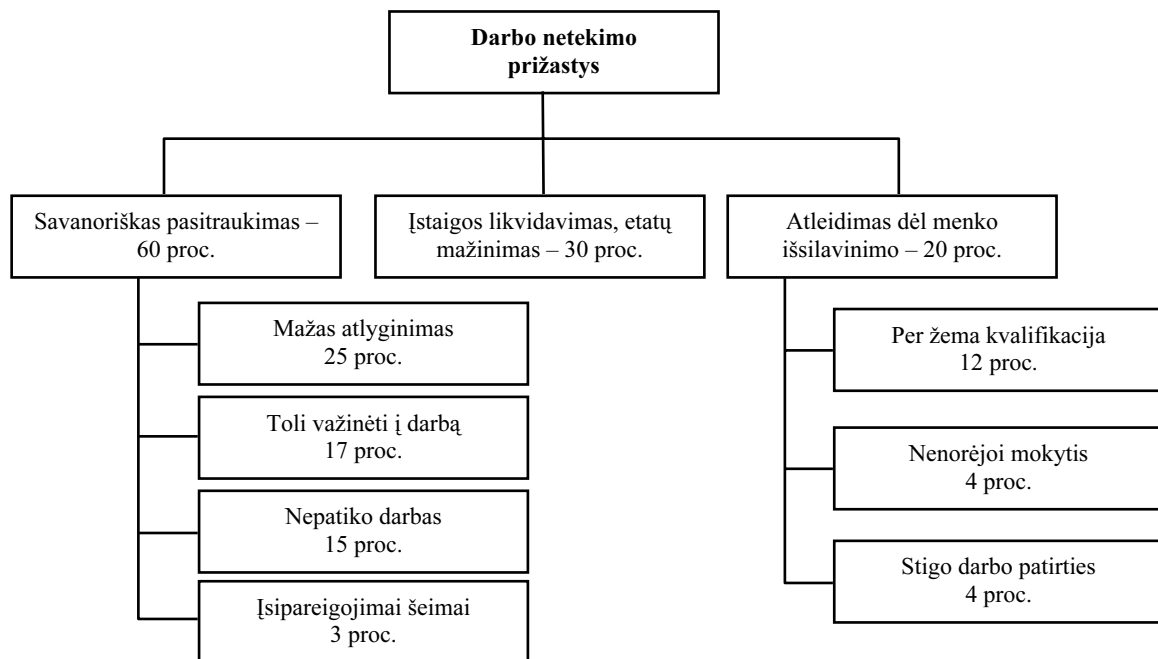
Darbo netekimo prižastys

Savanoriškas pasitraukimas – 60 proc.

Mažas atlyginimas 25 proc.

Toli važinėti į darbą 17 proc.

Nepatiko darbas 15 proc.

Įsipareigojimai šeimai 3 proc.

Įstaigos likvidavimas, etatų mažinimas – 30 proc.

Atleidimas dėl menko išsilavinimo – 20 proc.

Per žema kvalifikacija 12 proc.

Nenorėjoi mokytis 4 proc.

Stigo darbo patirties 4 proc.